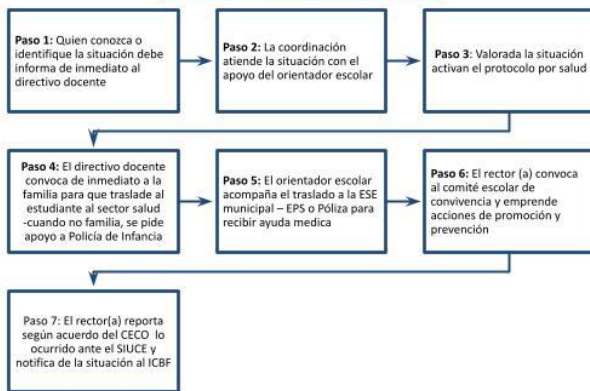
**Paso 1:** Quien conozca o identifique la situación debe informa de inmediato al directivo docente

**Paso 2:** La coordinación atiende la situación con el apoyo del orientador escolar

**Paso 3:** Valorada la situación activan el protocolo por salud

**Paso 4:** El directivo docente convoca de inmediato a la familia para que traslade al estudiante al sector salud -cuando no familia, se pide apoyo a Policía de Infancia

**Paso 5:** El orientador escolar acompaña el traslado a la ESE municipal – EPS o Póliza para recibir ayuda medica

**Paso 6:** El rector (a) convoca al comité escolar de convivencia y emprende acciones de promoción y prevención

Paso 7: El rector(a) reporta según acuerdo del CECO lo ocurrido ante el SIUCE y notifica de la situación al ICBF